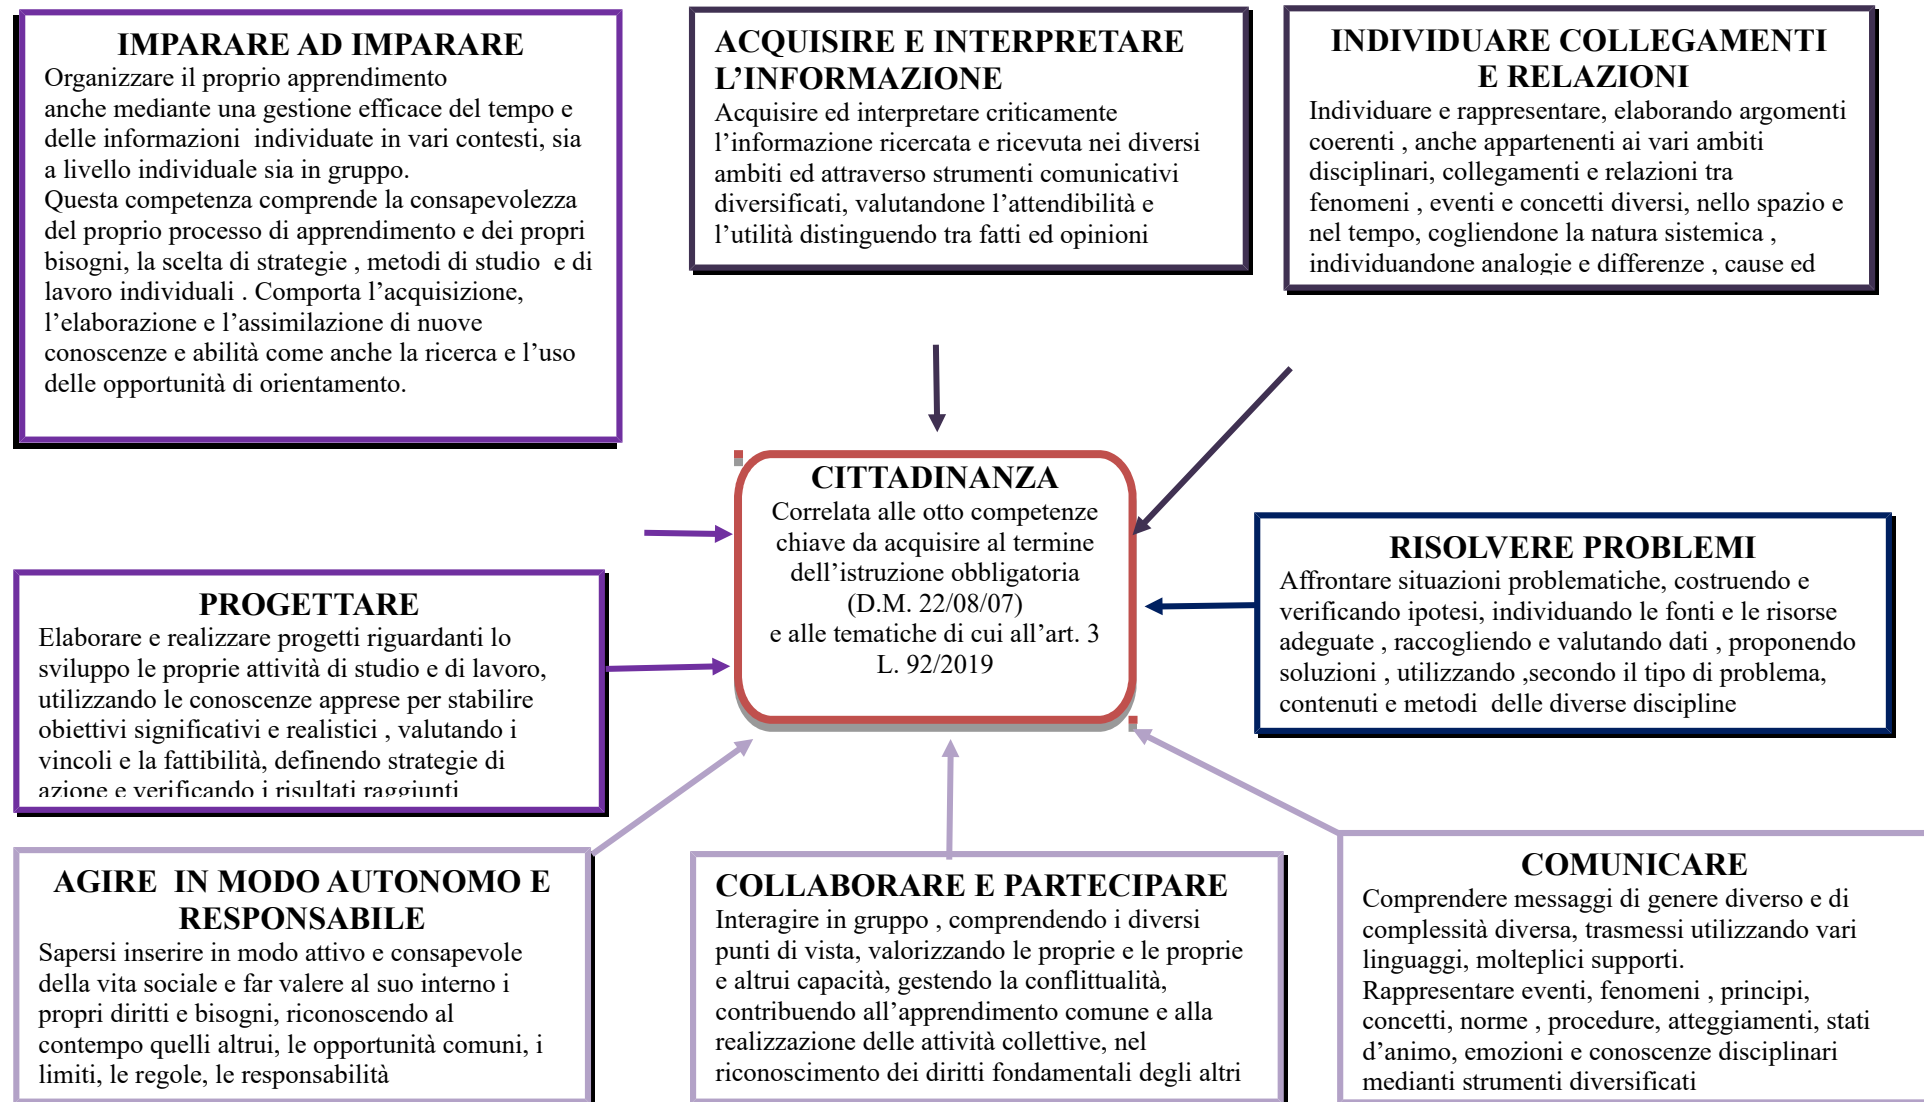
IMPARARE AD IMPARARE
Organizzare il proprio apprendimento anche mediante una gestione efficace del tempo e delle informazioni individuate in vari contesti, sia a livello individuale sia in gruppo.
Questa competenza comprende la consapevolezza del proprio processo di apprendimento e dei propri bisogni, la scelta di strategie , metodi di studio e di lavoro individuali . Comporta l'acquisizione, l'elaborazione e l'assimilazione di nuove conoscenze e abilità come anche la ricerca e l'uso delle opportunità di orientamento.

ACQUISIRE E INTERPRETARE L'INFORMAZIONE
Acquisire ed interpretare criticamente l'informazione ricercata e ricevuta nei diversi ambiti ed attraverso strumenti comunicativi diversificati, valutandone l'attendibilità e l'utilità distinguendo tra fatti ed opinioni

INDIVIDUARE COLLEGAMENTI E RELAZIONI
Individuare e rappresentare, elaborando argomenti coerenti , anche appartenenti ai vari ambiti disciplinari, collegamenti e relazioni tra fenomeni , eventi e concetti diversi, nello spazio e nel tempo, cogliendone la natura sistemica , individuandone analogie e differenze , cause ed

CITTADINANZA
Correlata alle otto competenze chiave da acquisire al termine dell'istruzione obbligatoria (D.M. 22/08/07)
e alle tematiche di cui all'art. 3 L. 92/2019

RISOLVERE PROBLEMI
Affrontare situazioni problematiche, costruendo e verificando ipotesi, individuando le fonti e le risorse adeguate , raccogliendo e valutando dati , proponendo soluzioni , utilizzando ,secondo il tipo di problema, contenuti e metodi delle diverse discipline

PROGETTARE
Elaborare e realizzare progetti riguardanti lo sviluppo le proprie attività di studio e di lavoro, utilizzando le conoscenze apprese per stabilire obiettivi significativi e realistici , valutando i vincoli e la fattibilità, definendo strategie di azione e verificando i risultati raggiunti

AGIRE IN MODO AUTONOMO E RESPONSABILE
Sapersi inserire in modo attivo e consapevole della vita sociale e far valere al suo interno i propri diritti e bisogni, riconoscendo al contempo quelli altrui, le opportunità comuni, i limiti, le regole, le responsabilità

COLLABORARE E PARTECIPARE
Interagire in gruppo , comprendendo i diversi punti di vista, valorizzando le proprie e le proprie e altrui capacità, gestendo la conflittualità, contribuendo all'apprendimento comune e alla realizzazione delle attività collettive, nel riconoscimento dei diritti fondamentali degli altri

COMUNICARE
Comprendere messaggi di genere diverso e di complessità diversa, trasmessi utilizzando vari linguaggi, molteplici supporti.
Rappresentare eventi, fenomeni , principi, concetti, norme , procedure, atteggiamenti, stati d'animo, emozioni e conoscenze disciplinari mediante strumenti diversificati